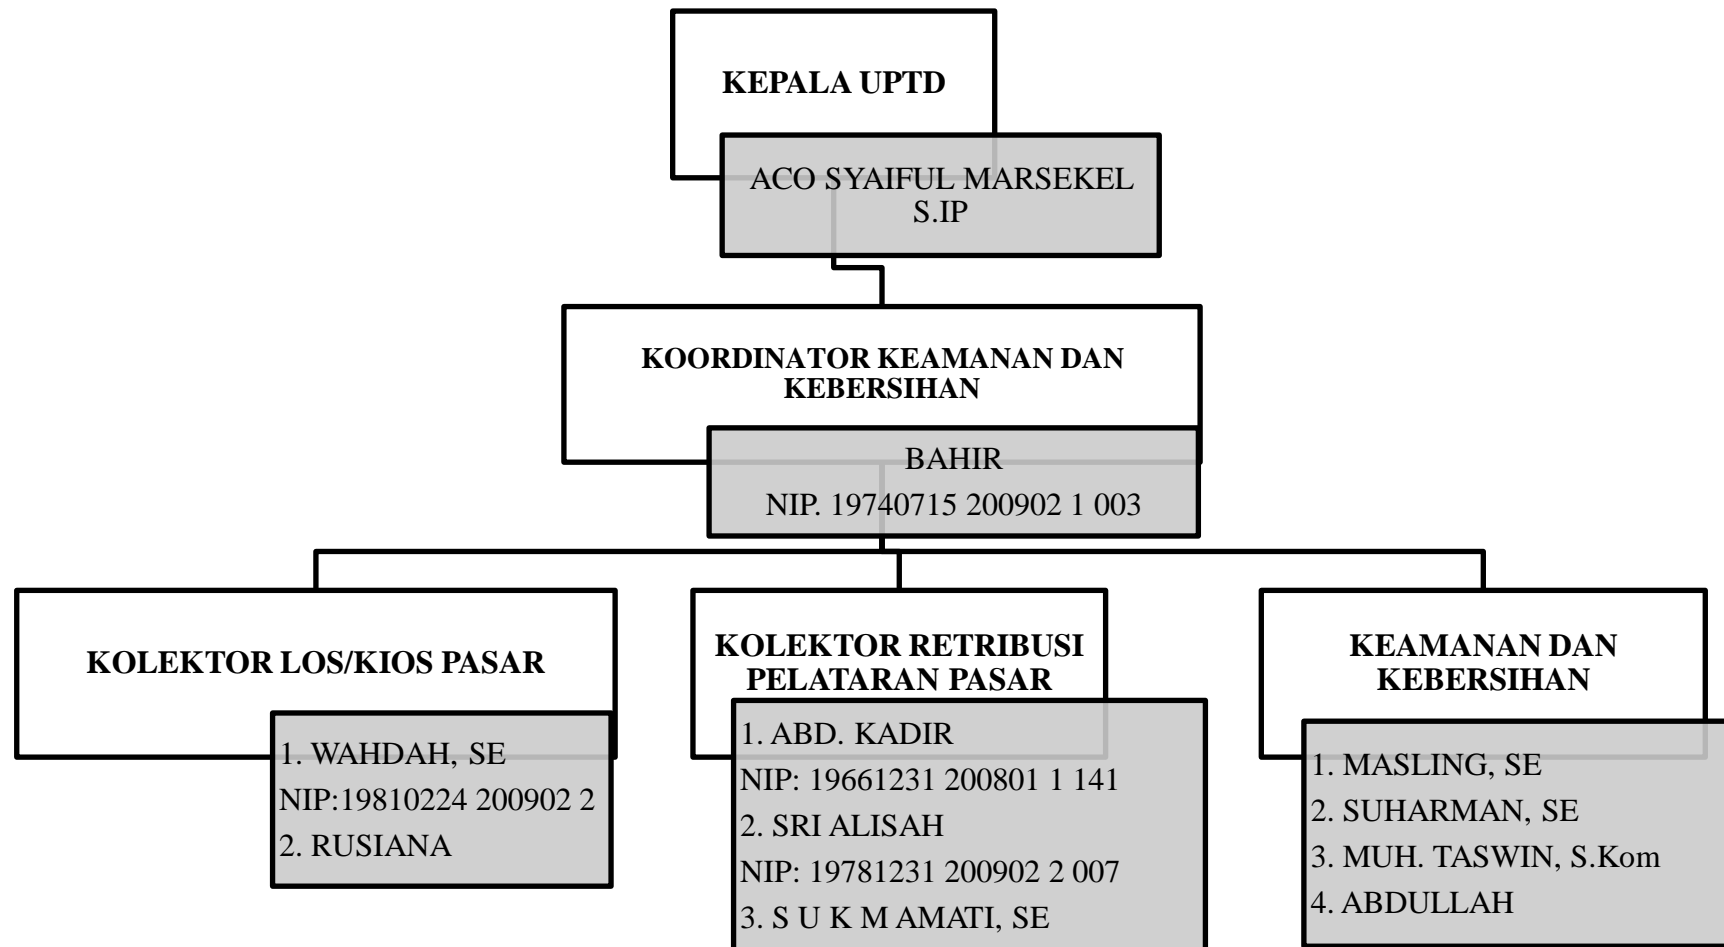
KEPALA UPTD

ACO SYAIFUL MARSEKEL S.IP

KOORDINATOR KEAMANAN DAN KEBERSIHAN

BAHIR
NIP. 19740715 200902 1 003

KOLEKTOR LOS/KIOS PASAR

1. WAHDAH, SE
NIP:19810224 200902 2
2. RUSIANA

KOLEKTOR RETRIBUSI PELATARAN PASAR

1. ABD. KADIR
NIP: 19661231 200801 1 141
2. SRI ALISAH
NIP: 19781231 200902 2 007
3. S U K M AMATI, SE

KEAMANAN DAN KEBERSIHAN

1. MASLING, SE
2. SUHARMAN, SE
3. MUH. TASWIN, S.Kom
4. ABDULLAH